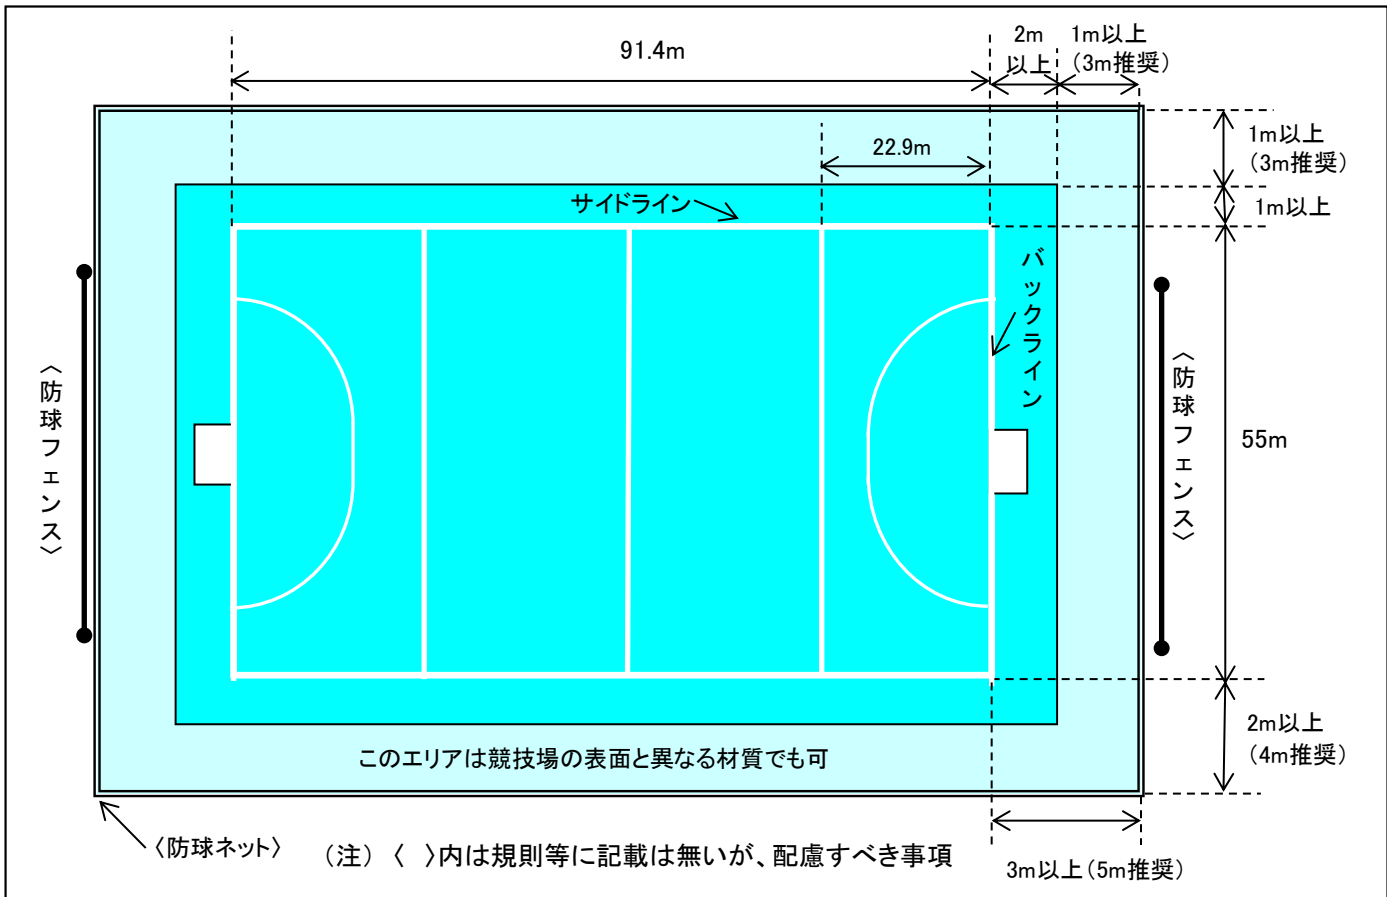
91.4m

2m以上

1m以上（3m推奨）

22.9m

1m以上（3m推奨）

1m以上

サイドライン

バックライン

〈防球フェンス〉

〈防球フェンス〉

55m

2m以上（4m推奨）

このエリアは競技場の表面と異なる材質でも可

〈防球ネット〉

（注）〈　〉内は規則等に記載は無いが、配慮すべき事項

3m以上（5m推奨）